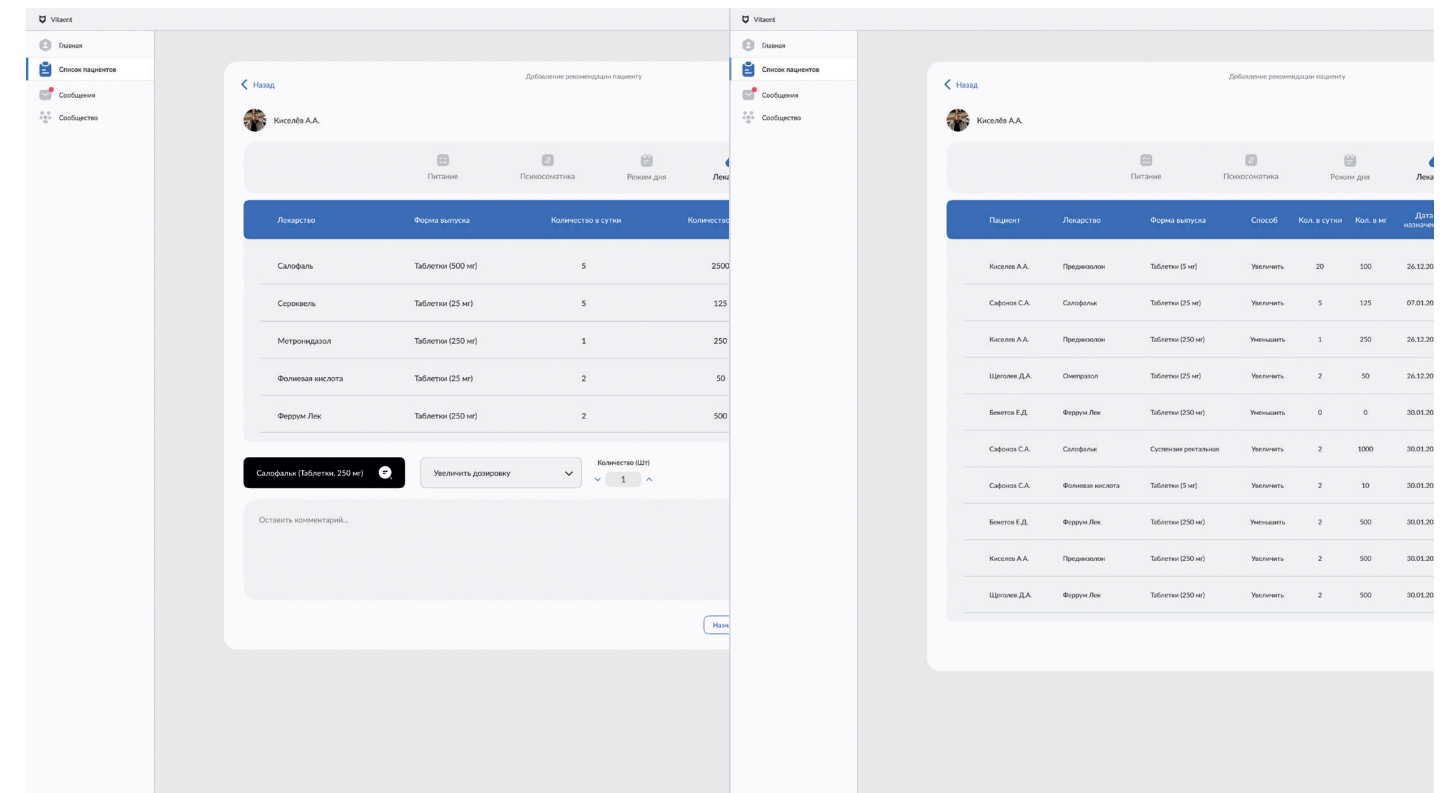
Vitaent

Главная
Список пациентов
Сообщения
Сообщество

Назад
Добавление рекомендации пациенту

Киселёв А.А.

Питание
Психосоматика
Режим дня
Лека

| Лекарство | Форма выпуска | Количество в сутки | Количеств |
|---|---|---|---|
| Салофаль | Таблетки (500 мг) | 5 | 2500 |
| Сероквель | Таблетки (25 мг) | 5 | 125 |
| Метронидазол | Таблетки (250 мг) | 1 | 250 |
| Фолиевая кислота | Таблетки (25 мг) | 2 | 50 |
| Феррум Лек | Таблетки (250 мг) | 2 | 500 |

Салофальк (Таблетки, 250 мг)
Увеличить дозировку
Количество (Шт)
1

Оставить комментарий...

Назн

Vitaent

Главная
Список пациентов
Сообщения
Сообщество

Назад
Добавление рекомендации пациенту

Киселёв А.А.

Питание
Психосоматика
Режим дня
Лека

| Пациент | Лекарство | Форма выпуска | Способ | Кол. в сутки | Кол. в мг | Дата назначен |
|---|---|---|---|---|---|---|
| Киселев А.А. | Преднизолон | Таблетки (5 мг) | Увеличить | 20 | 100 | 26.12.20 |
| Сафонов С.А. | Салофальк | Таблетки (25 мг) | Увеличить | 5 | 125 | 07.01.20 |
| Киселев А.А. | Преднизолон | Таблетки (250 мг) | Уменьшить | 1 | 250 | 26.12.20 |
| Щеголев Д.А. | Омепразол | Таблетки (25 мг) | Увеличить | 2 | 50 | 26.12.20 |
| Бекетов Е.Д. | Феррум Лек | Таблетки (250 мг) | Уменьшить | 0 | 0 | 30.01.20 |
| Сафонов С.А. | Салофальк | Суспензия ректальная | Увеличить | 2 | 1000 | 30.01.20 |
| Сафонов С.А. | Фолиевая кислота | Таблетки (5 мг) | Увеличить | 2 | 10 | 30.01.20 |
| Бекетов Е.Д. | Феррум Лек | Таблетки (250 мг) | Уменьшить | 2 | 500 | 30.01.20 |
| Киселев А.А. | Преднизолон | Таблетки (250 мг) | Увеличить | 2 | 500 | 30.01.20 |
| Щеголев Д.А. | Феррум Лек | Таблетки (250 мг) | Увеличить | 2 | 500 | 30.01.20 |